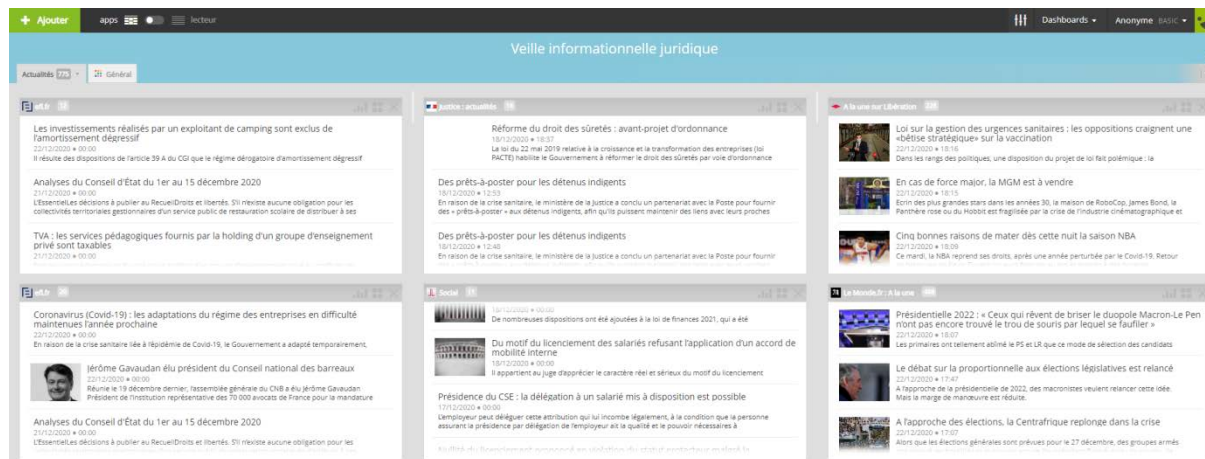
+ Ajouter apps lecteur

Dashboards ▾ Anonyme BASIC ▾

Veille informationnelle juridique

Actualités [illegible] Général

efl.fr

Les investissements réalisés par un exploitant de camping sont exclus de l'amortissement dégressif
22/12/2020 • 00:00
Il résulte des dispositions de l'article 39 A du CGI que le régime dérogatoire d'amortissement dégressif

Analyses du Conseil d'État du 1er au 15 décembre 2020
21/12/2020 • 00:00
L'EssentielLes décisions à publier au RecueilDroits et libertés. S'il n'existe aucune obligation pour les collectivités territoriales gestionnaires d'un service public de restauration scolaire de distribuer à ses

TVA : les services pédagogiques fournis par la holding d'un groupe d'enseignement privé sont taxables
21/12/2020 • 00:00

Justice : actualités

Réforme du droit des sûretés : avant-projet d'ordonnance
18/12/2020 • 18:37
La loi du 22 mai 2019 relative à la croissance et la transformation des entreprises (loi PACTE) habilite le Gouvernement à réformer le droit des sûretés par voie d'ordonnance

Des prêts-à-poster pour les détenus indigents
18/12/2020 • 12:53
En raison de la crise sanitaire, le ministère de la Justice a conclu un partenariat avec la Poste pour fournir des « prêts-à-poster » aux détenus indigents, afin qu'ils puissent maintenir des liens avec leurs proches

Des prêts-à-poster pour les détenus indigents
18/12/2020 • 12:40
En raison de la crise sanitaire, le ministère de la Justice a conclu un partenariat avec la Poste pour fournir

A la une sur Libération

Loi sur la gestion des urgences sanitaires : les oppositions craignent une «bêtise stratégique» sur la vaccination
22/12/2020 • 18:16
Dans les rangs des politiques, une disposition du projet de loi fait polémique : la

En cas de force major, la MGM est à vendre
22/12/2020 • 18:15
Ecrin des plus grandes stars dans les années 30, la maison de RoboCop, James Bond, la Panthère rose ou du Hobbit est fragilisée par la crise de l'industrie cinématographique et

Cinq bonnes raisons de mater dès cette nuit la saison NBA
22/12/2020 • 18:09
Ce mardi, la NBA reprend ses droits, après une année perturbée par le Covid-19. Retour

efl.fr

Coronavirus (Covid-19) : les adaptations du régime des entreprises en difficulté maintenues l'année prochaine
22/12/2020 • 00:00
En raison de la crise sanitaire liée à l'épidémie de Covid-19, le Gouvernement a adapté temporairement,

Jérôme Gavaudan élu président du Conseil national des barreaux
22/12/2020 • 00:00
Réunie le 19 décembre dernier, l'assemblée générale du CNB a élu Jérôme Gavaudan Président de l'institution représentative des 70 000 avocats de France pour la mandature

Analyses du Conseil d'État du 1er au 15 décembre 2020
21/12/2020 • 00:00
L'EssentielLes décisions à publier au RecueilDroits et libertés. S'il n'existe aucune obligation pour les

Social

18/12/2020 • 00:00
De nombreuses dispositions ont été ajoutées à la loi de finances 2021, qui a été

Du motif du licenciement des salariés refusant l'application d'un accord de mobilité interne
18/12/2020 • 00:00
Il appartient au juge d'apprécier le caractère réel et sérieux du motif du licenciement

Présidence du CSE : la délégation à un salarié mis à disposition est possible
17/12/2020 • 00:00
L'employeur peut déléguer cette attribution qui lui incombe légalement, à la condition que la personne assurant la présidence par délégation de l'employeur ait la qualité et le pouvoir nécessaires à

Le Monde.fr : A la une

Présidentielle 2022 : « Ceux qui rêvent de briser le duopole Macron-Le Pen n'ont pas encore trouvé le trou de souris par lequel se faufiler »
22/12/2020 • 18:07
Les primaires ont tellement abîmé le PS et LR que ce mode de sélection des candidats

Le débat sur la proportionnelle aux élections législatives est relancé
22/12/2020 • 17:47
A l'approche de la présidentielle de 2022, des macronistes veulent relancer cette idée. Mais la marge de manœuvre est réduite.

A l'approche des élections, la Centrafrique replonge dans la crise
22/12/2020 • 17:07
Alors que les élections générales sont prévues pour le 27 décembre, des groupes armés